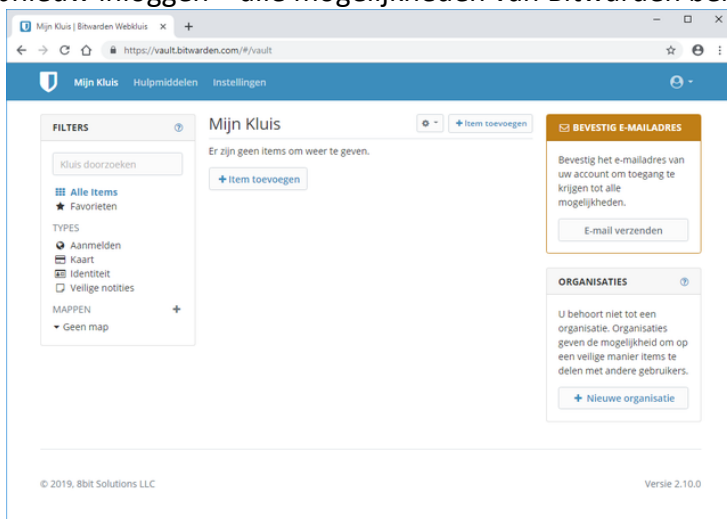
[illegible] inloggen – alle mogelijkheden van Bitwarden be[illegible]

Mijn Kluis | Bitwarden Webkluis ×   +

https://vault.bitwarden.com/#/vault

Mijn Kluis   Hulpmiddelen   Instellingen

FILTERS

Kluis doorzoeken

Alle items
Favorieten

TYPES
Aanmelden
Kaart
Identiteit
Veilige notities

MAPPEN +
Geen map

Mijn Kluis

+ Item toevoegen

Er zijn geen items om weer te geven.

+ Item toevoegen

BEVESTIG E-MAILADRES

Bevestig het e-mailadres van uw account om toegang te krijgen tot alle mogelijkheden.

E-mail verzenden

ORGANISATIES

U behoort niet tot een organisatie. Organisaties geven de mogelijkheid om op een veilige manier items te delen met andere gebruikers.

+ Nieuwe organisatie

© 2019, 8bit Solutions LLC

Versie 2.10.0